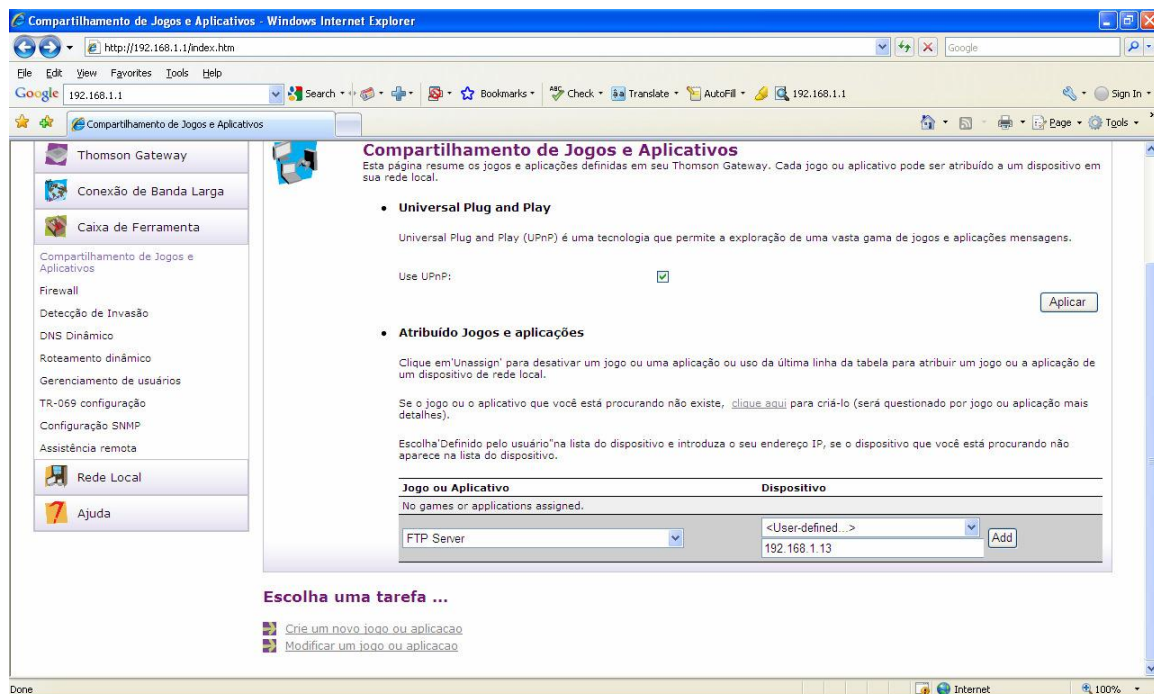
Compartilhamento de Jogos e Aplicativos - Windows Internet Explorer

http://192.168.1.1/index.htm

Google

File Edit View Favorites Tools Help

Google 192.168.1.1

Search · Bookmarks · Check · Translate · AutoFill · 192.168.1.1

Sign In ·

Compartilhamento de Jogos e Aplicativos

Page · Tools ·

Thomson Gateway

Conexão de Banda Larga

Caixa de Ferramenta

Compartilhamento de Jogos e Aplicativos

Firewall

Detecção de Invasão

DNS Dinâmico

Roteamento dinâmico

Gerenciamento de usuários

TR-069 configuração

Configuração SNMP

Assistência remota

Rede Local

Ajuda

Compartilhamento de Jogos e Aplicativos

Esta página resume os jogos e aplicações definidas em seu Thomson Gateway. Cada jogo ou aplicativo pode ser atribuído a um dispositivo em sua rede local.

• Universal Plug and Play

Universal Plug and Play (UPnP) é uma tecnologia que permite a exploração de uma vasta gama de jogos e aplicações mensagens.

Use UPnP:

Aplicar

• Atribuído Jogos e aplicações

Clique em'Unassign' para desativar um jogo ou uma aplicação ou uso da última linha da tabela para atribuir um jogo ou a aplicação de um dispositivo de rede local.

Se o jogo ou o aplicativo que você está procurando não existe, clique aqui para criá-lo (será questionado por jogo ou aplicação mais detalhes).

Escolha'Definido pelo usuário"na lista do dispositivo e introduza o seu endereço IP, se o dispositivo que você está procurando não aparece na lista do dispositivo.

| Jogo ou Aplicativo | Dispositivo |
|---|---|
| No games or applications assigned. | |
| FTP Server | <User-defined...> 192.168.1.13 Add |

Escolha uma tarefa ...

Crie um novo jogo ou aplicacao

Modificar um jogo ou aplicacao

Done

Internet

100%